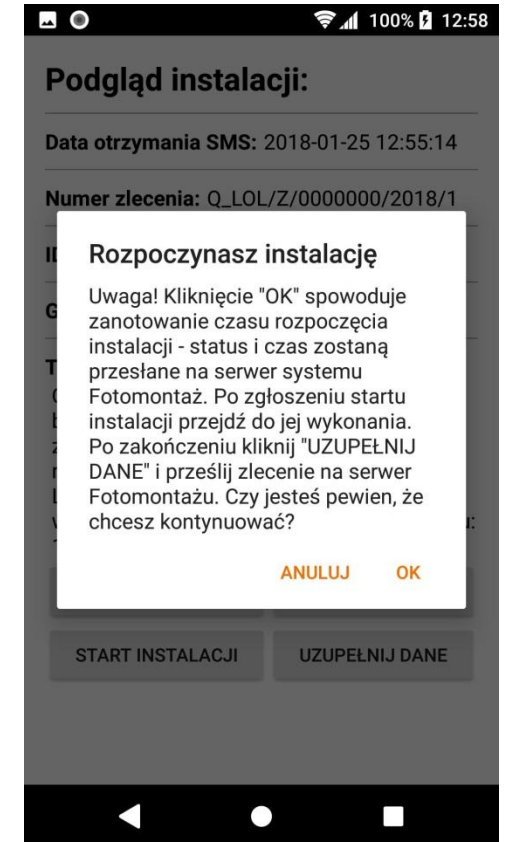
100% 12:58

Podgląd instalacji:

Data otrzymania SMS: 2018-01-25 12:55:14

Numer zlecenia: Q_LOL/Z/0000000/2018/1

Rozpoczynasz instalację

Uwaga! Kliknięcie "OK" spowoduje zanotowanie czasu rozpoczęcia instalacji - status i czas zostaną przesłane na serwer systemu Fotomontaż. Po zgłoszeniu startu instalacji przejdź do jej wykonania. Po zakończeniu kliknij "UZUPEŁNIJ DANE" i prześlij zlecenie na serwer Fotomontażu. Czy jesteś pewien, że chcesz kontynuować?

ANULUJ OK

START INSTALACJI UZUPEŁNIJ DANE